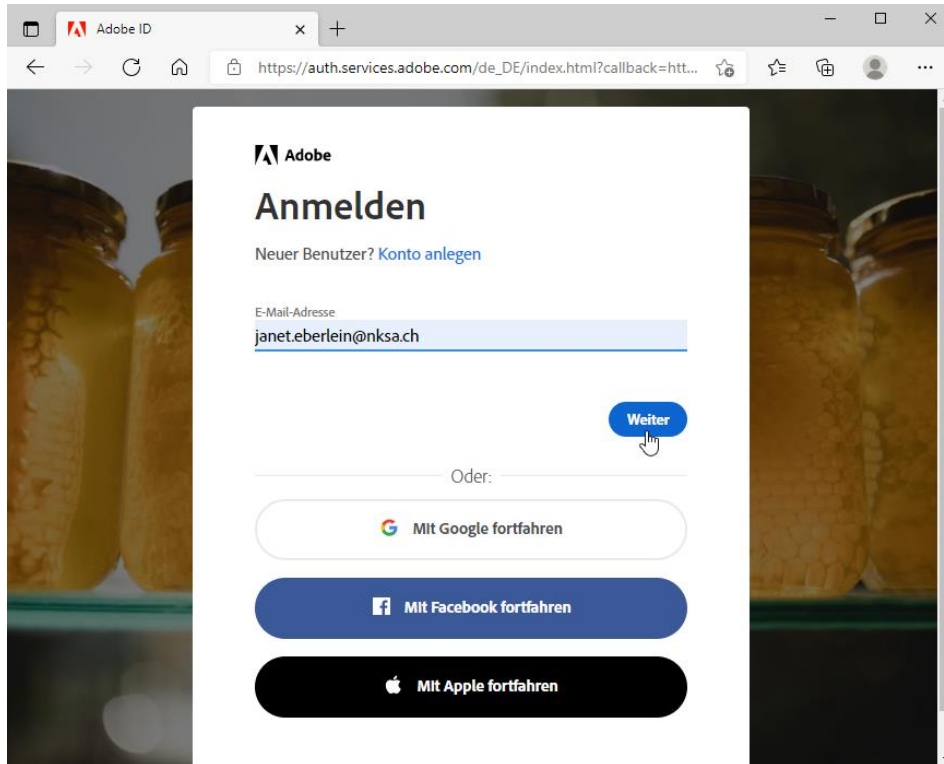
Adobe ID

https://auth.services.adobe.com/de_DE/index.html?callback=htt...

Adobe

Anmelden

Neuer Benutzer? Konto anlegen

E-Mail-Adresse
janet.eberlein@nksa.ch

Weiter

Oder:

Mit Google fortfahren

Mit Facebook fortfahren

Mit Apple fortfahren